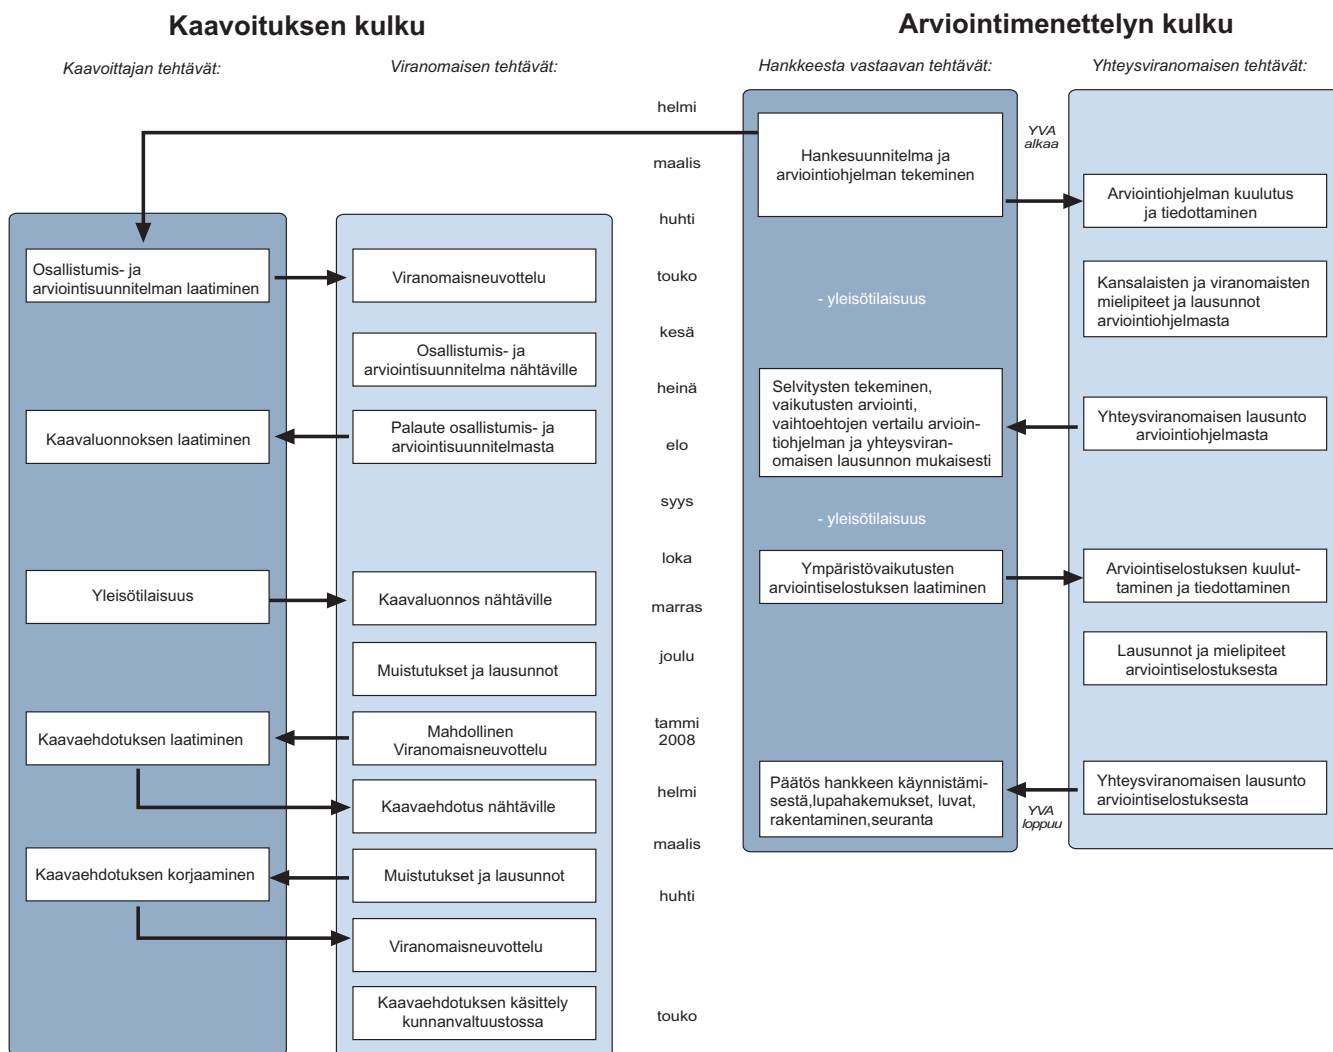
Kaavoituksen kulku

Kaavoittajan tehtävät:

Viranomaisen tehtävät:

Osallistumis- ja arviointisuunnitelman laatiminen

Viranomaisneuvottelu

Osallistumis- ja arviointisuunnitelma nähtäville

Kaavaluonnoksen laatiminen

Palaute osallistumis- ja arviointisuunnitelmasta

Yleisötilaisuus

Kaavaluonnos nähtäville

Muistutukset ja lausunnot

Kaavaehdotuksen laatiminen

Mahdollinen Viranomaisneuvottelu

Kaavaehdotus nähtäville

Kaavaehdotuksen korjaaminen

Muistutukset ja lausunnot

Viranomaisneuvottelu

Kaavaehdotuksen käsittely kunnanvaltuustossa

helmi
maalis
huhti
touko
kesä
heinä
elo
syys
loka
marras
joulu
tammi 2008
helmi
maalis
huhti
touko

Arviointimenettelyn kulku

Hankkeesta vastaavan tehtävät:

Yhteysviranomaisen tehtävät:

Hankesuunnitelma ja arviointiohjelman tekeminen

YVA alkaa

Arviointiohjelman kuulutus ja tiedottaminen

- yleisötilaisuus

Kansalaisten ja viranomaisten mielipiteet ja lausunnot arviointiohjelmasta

Selvitysten tekeminen, vaikutusten arviointi, vaihtoehtojen vertailu arviointiohjelman ja yhteysviranomaisen lausunnon mukaisesti

Yhteysviranomaisen lausunto arviointiohjelmasta

- yleisötilaisuus

Ympäristövaikutusten arviointiselostuksen laatiminen

Arviointiselostuksen kuuluttaminen ja tiedottaminen

Lausunnot ja mielipiteet arviointiselostuksesta

Päätös hankkeen käynnistämisestä,lupahakemukset, luvat, rakentaminen,seuranta

YVA loppuu

Yhteysviranomaisen lausunto arviointiselostuksesta